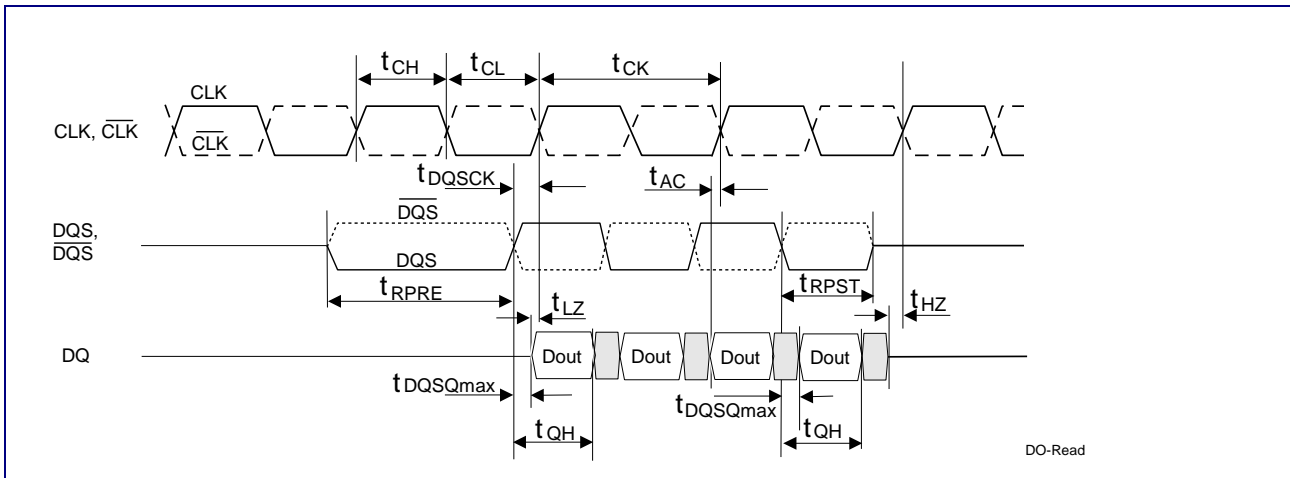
$t_{CH}$ $t_{CL}$ $t_{CK}$

CLK

CLK, $\overline{CLK}$

$\overline{CLK}$

$t_{DQSCK}$

$t_{AC}$

$\overline{DQS}$

DQS, $\overline{DQS}$

DQS

$t_{RPRE}$

$t_{LZ}$

$t_{RPST}$

$t_{HZ}$

DQ

Dout Dout Dout Dout

$t_{DQSQmax}$

$t_{DQSQmax}$

$t_{QH}$

$t_{QH}$

DO-Read